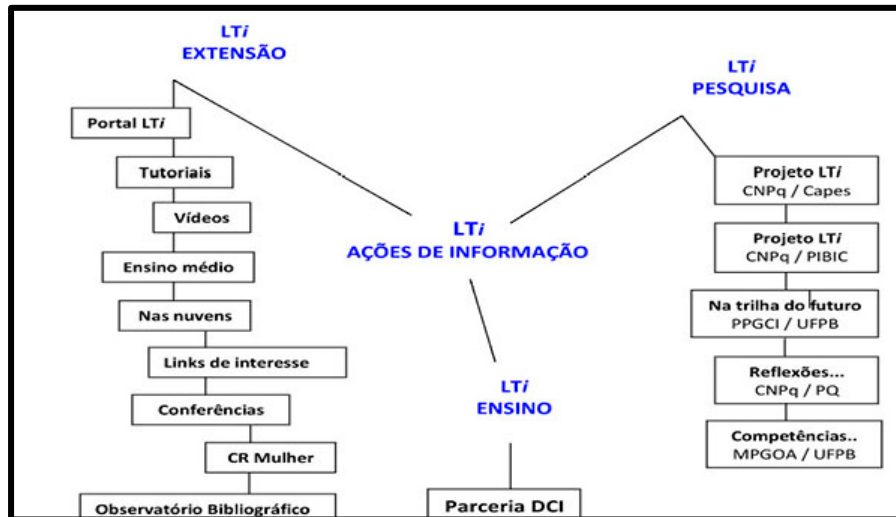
LT*i*
EXTENSÃO

LT*i*
PESQUISA

Portal LT*i*

Tutoriais

Vídeos

Ensino médio

Nas nuvens

Links de interesse

Conferências

CR Mulher

Observatório Bibliográfico

LT*i*
AÇÕES DE INFORMAÇÃO

LT*i*
ENSINO

Parceria DCI

Projeto LT*i*
CNPq / Capes

Projeto LT*i*
CNPq / PIBIC

Na trilha do futuro
PPGCI / UFPB

Reflexões...
CNPq / PQ

Competências..
MPGOA / UFPB